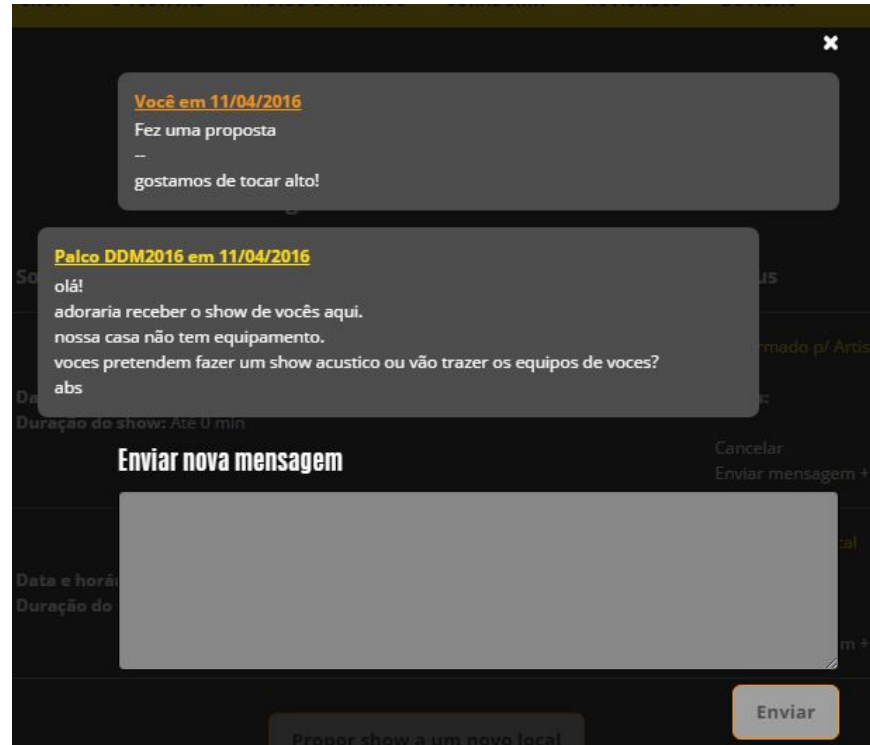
Você em 11/04/2016
Fez uma proposta
--
gostamos de tocar alto!

Palco DDM2016 em 11/04/2016
olá!
adoraria receber o show de vocês aqui.
nossa casa não tem equipamento.
voces pretendem fazer um show acustico ou vão trazer os equipos de voces?
abs

Duração do show: Até 0 min

Cancelar
Enviar mensagem +

Enviar nova mensagem

Data e horá
Duração do

Enviar

Propor show a um novo local